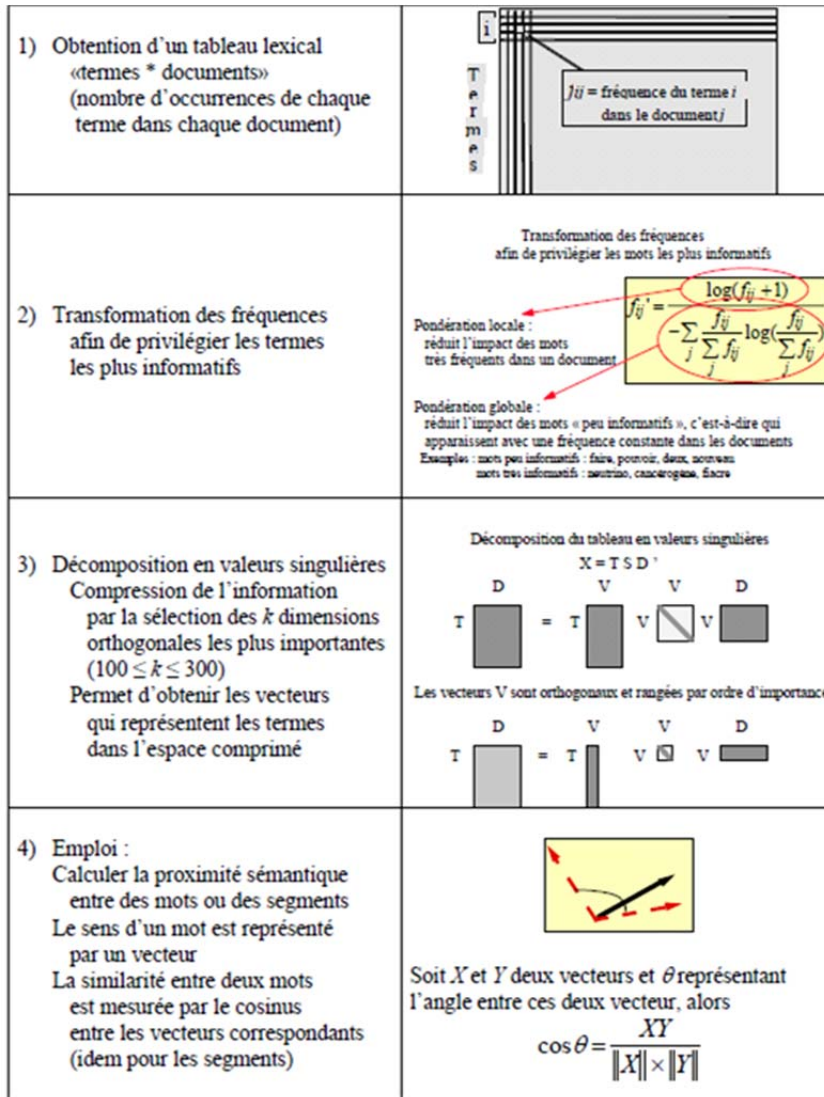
| | |
|---|---|
| 1) Obtention d'un tableau lexical «termes * documents» (nombre d'occurrences de chaque terme dans chaque document) | i<br>T e r m e s<br>$fij$ = fréquence du terme $i$ dans le document $j$ |
| 2) Transformation des fréquences afin de privilégier les termes les plus informatifs | Transformation des fréquences afin de privilégier les mots les plus informatifs<br>$f_{ij}' = \frac{\log(f_{ij}+1)}{-\sum_j \frac{f_{ij}}{\sum_j f_{ij}} \log(\frac{f_{ij}}{\sum_j f_{ij}})}$<br>Pondération locale : réduit l'impact des mots très fréquents dans un document<br>Pondération globale : réduit l'impact des mots « peu informatifs », c'est-à-dire qui apparaissent avec une fréquence constante dans les documents<br>Exemples : mots peu informatifs : faire, pouvoir, deux, nouveau<br>mots très informatifs : neutrino, cancérogène, fiacre |
| 3) Décomposition en valeurs singulières<br>Compression de l'information par la sélection des $k$ dimensions orthogonales les plus importantes ($100 \leq k \leq 300$)<br>Permet d'obtenir les vecteurs qui représentent les termes dans l'espace comprimé | Décomposition du tableau en valeurs singulières<br>X = T S D '<br>D V V D<br>T = T V V<br>Les vecteurs V sont orthogonaux et rangées par ordre d'importance<br>D V V D<br>T = T V V |
| 4) Emploi :<br>Calculer la proximité sémantique entre des mots ou des segments<br>Le sens d'un mot est représenté par un vecteur<br>La similarité entre deux mots est mesurée par le cosinus entre les vecteurs correspondants (idem pour les segments) | Soit $X$ et $Y$ deux vecteurs et $\theta$ représentant l'angle entre ces deux vecteur, alors<br>$\cos\theta = \frac{XY}{\|X\| \times \|Y\|}$ |